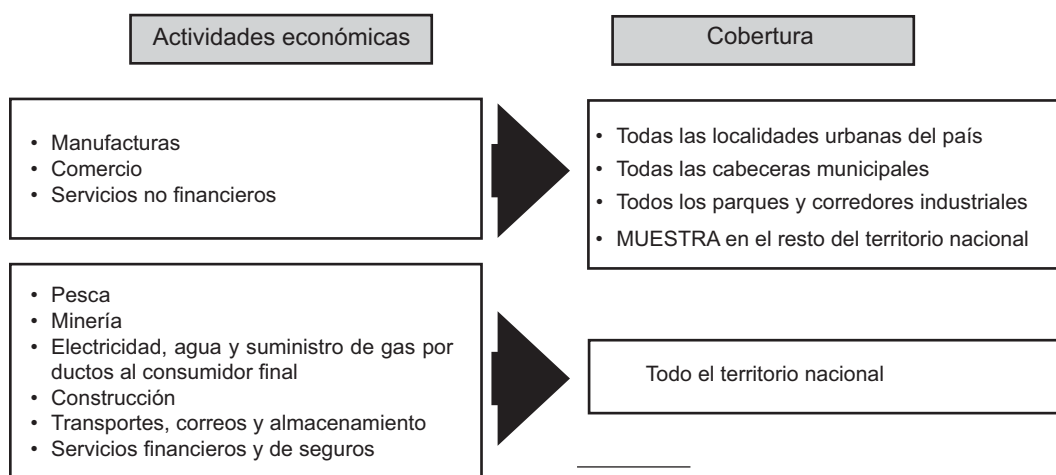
Actividades económicas

Cobertura

• Manufacturas
• Comercio
• Servicios no financieros

• Todas las localidades urbanas del país
• Todas las cabeceras municipales
• Todos los parques y corredores industriales
• MUESTRA en el resto del territorio nacional

• Pesca
• Minería
• Electricidad, agua y suministro de gas por ductos al consumidor final
• Construcción
• Transportes, correos y almacenamiento
• Servicios financieros y de seguros

Todo el territorio nacional